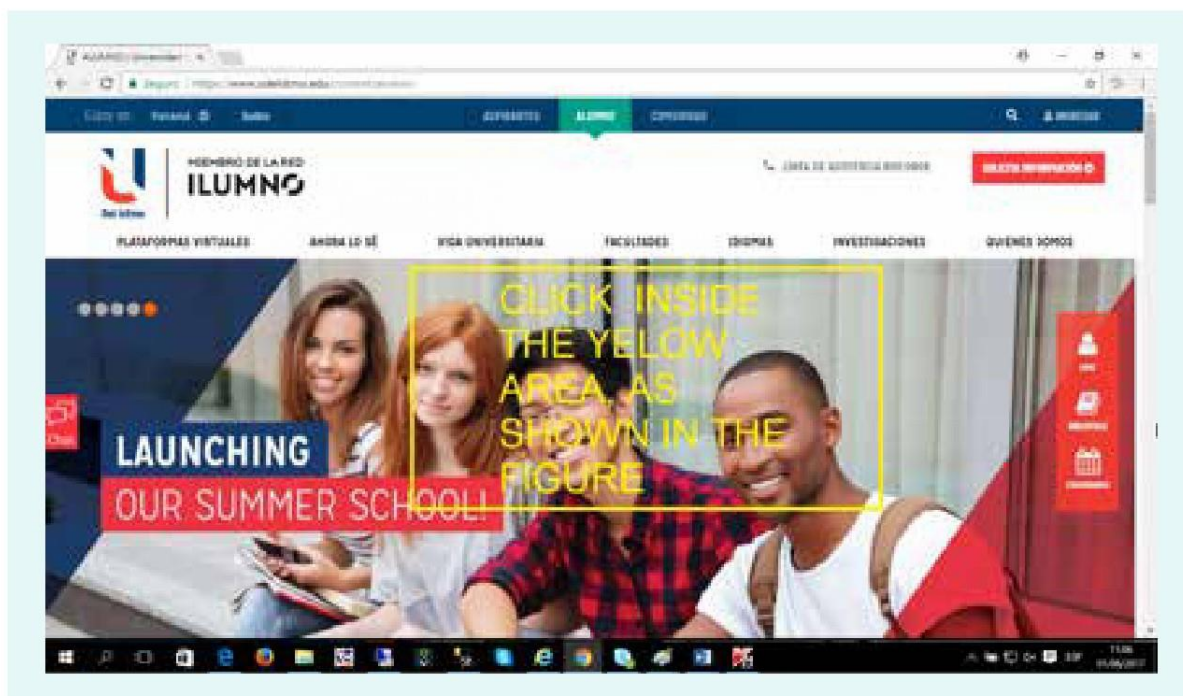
ASPIRANTES ALUMNOS EGRESADOS

MIEMBRO DE LA RED
ILUMNO

SOLICITA INFORMACIÓN

PLATAFORMAS VIRTUALES AHORA LO SÉ VIDA UNIVERSITARIA FACULTADES IDIOMAS INVESTIGACIONES QUIÉNES SOMOS

CLICK INSIDE THE YELOW AREA, AS SHOWN IN THE FIGURE

LAUNCHING
OUR SUMMER SCHOOL!

Chat